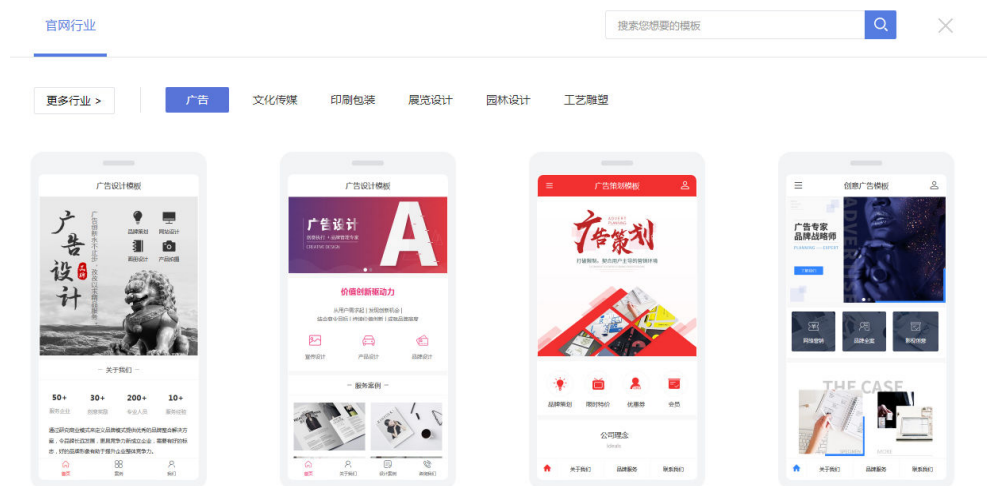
官网行业

搜索您想要的模板

更多行业 >

广告

文化传媒

印刷包装

展览设计

园林设计

工艺雕塑

广告设计模板

广告设计

品牌策划

网站设计

画册设计

产品拍摄

关于我们

50+

30+

200+

10+

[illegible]

首页

案例

我的

广告设计模板

广告设计

A

价值创新驱动力

宣传设计

产品设计

品牌设计

服务案例

首页

关于我们

设计服务

联系我们

广告策划模板

广告策划

品牌策划

限时特价

优惠券

会员

公司理念

关于我们

品牌服务

联系我们

创意广告模板

广告专家 品牌战略师

网络营销

品牌全案

影视创意

THE CASE

关于我们

品牌服务

联系我们